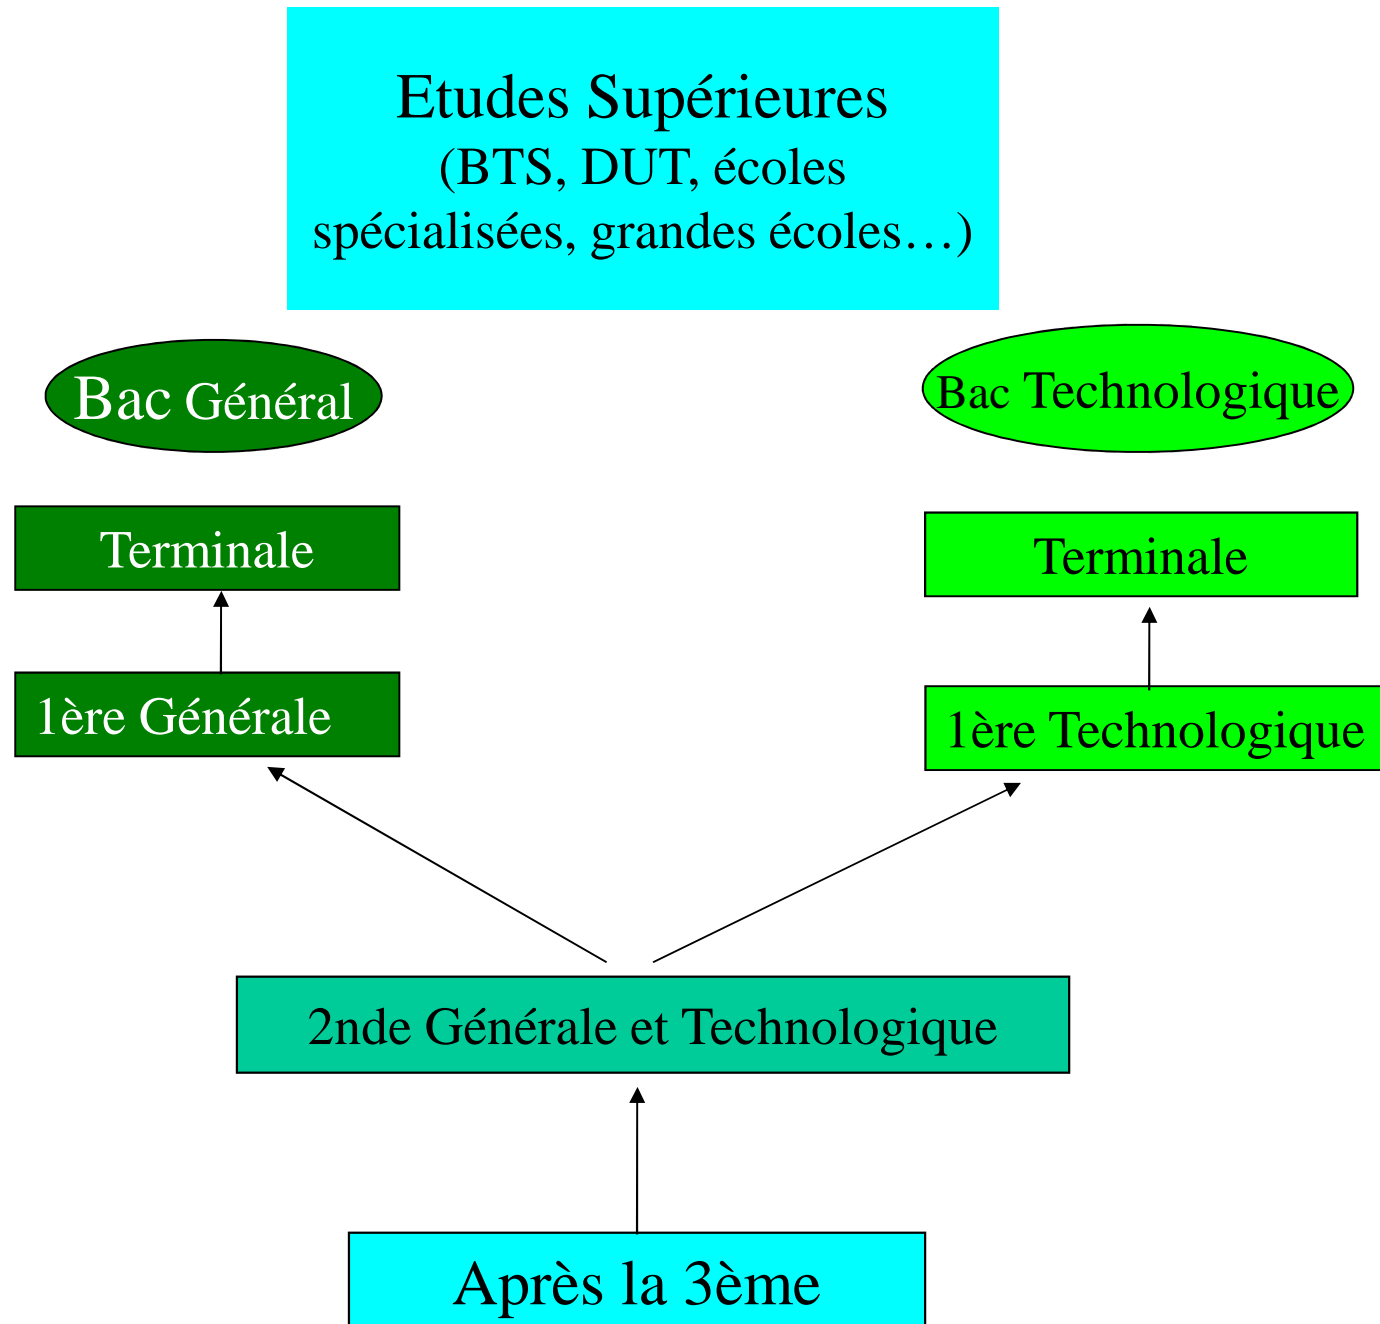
Etudes Supérieures
(BTS, DUT, écoles spécialisées, grandes écoles…)

Bac Général

Bac Technologique

Terminale

Terminale

1ère Générale

1ère Technologique

2nde Générale et Technologique

Après la 3ème